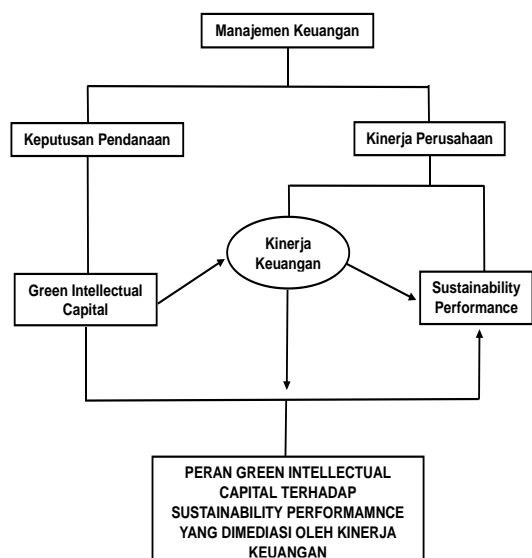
Manajemen Keuangan

Keputusan Pendanaan

Kinerja Perusahaan

Kinerja Keuangan

Green Intellectual Capital

Sustainability Performance

PERAN GREEN INTELLECTUAL CAPITAL TERHADAP SUSTAINABILITY PERFORMAMNCE YANG DIMEDIASI OLEH KINERJA KEUANGAN